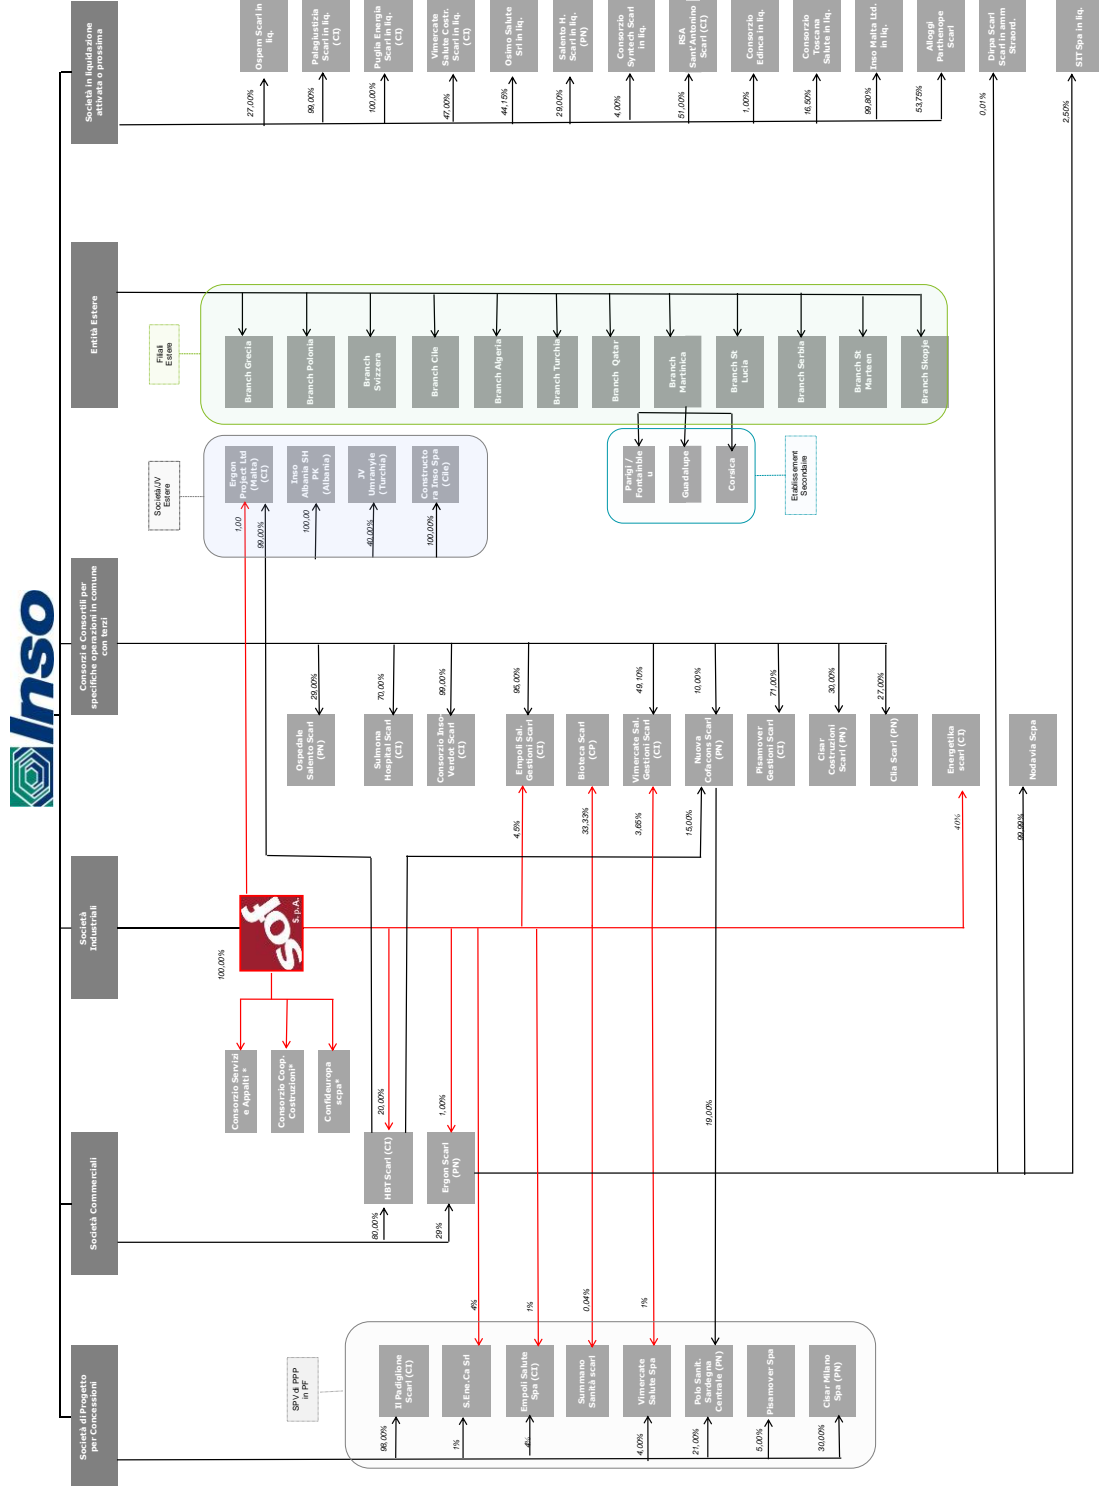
Inso

Società in liquidazione attivata o prossima

Ospem Scarl in liq.
27,00%
Palagiustizia Scarl in liq. (CI)
99,00%
Puglia Energia Scarl in liq. (CI)
100,00%
Vimercate Salute Costr. Scarl in liq. (CI)
47,00%
Osimo Salute Srl in liq.
44,15%
Salento H. Scarl in liq. (PN)
29,00%
Consorzio Syntech Scarl in liq.
4,00%
RSA Sant'Antonino Scarl (CI)
51,00%
Consorzio Edinca in liq.
1,00%
Consorzio Toscana Salute in liq.
16,50%
Inso Malta Ltd. in liq.
99,80%
Alloggi Parthenope Scarl
53,75%
Dirpa Scarl Scarl in amm Straord.
0,01%
SIT Spa in liq.
2,50%

Entità Estere

Filiali Estere

Branch Grecia
Branch Polonia
Branch Svizzera
Branch Cile
Branch Algeria
Branch Turchia
Branch Qatar
Branch Martinica
Branch St Lucia
Branch Serbia
Branch St Marteen
Branch Skopje

Parigi / Fontainbleu
Guadalupe
Corsica
Etablissement Secondaire

Società/JV Estere

Ergon Project Ltd (Malta) (CI)
1,00
99,00%
Inso Albania SH PK (Albania)
100,00
JV Umraniye (Turchia)
40,00%
Constructora Inso Spa (Cile)
100,00%

Consorzi e Consortili per specifiche operazioni in comune con terzi

29,00%
Ospedale Salento Scarl (PN)
70,00%
Sulmona Hospital Scarl (CI)
99,00%
Consorzio Inso-Verdot Scarl (CI)
95,00%
Empoli Sal. Gestioni Scarl (CI)
4,5%
Bioteca Scarl (CP)
33,33%
49,10%
Vimercate Sal. Gestioni Scarl (CI)
3,65%
10,00%
Nuova Cofacons Scarl (PN)
15,00%
71,00%
Pisamover Gestioni Scarl (CI)
30,00%
Cisar Costruzioni Scarl (PN)
27,00%
Cila Scarl (PN)
Energetika scarl (CI)
40%
Nodavia Scpa
99,99%

Società Industriali

sof S.p.A.
100,00%

Consorzio Servizi e Appalti *
Consorzio Coop. Costruzioni*
Confideuropa scpa*

Società Commerciali

20,00%
HBT Scarl (CI)
80,00%
1,00%
Ergon Scarl (PN)
29%
19,00%

Società di Progetto per Concessioni

SPV di PPP in PF

Il Padiglione Scarl (CI)
98,00%
4%
S.Ene.Ca Srl
1%
1%
Empoli Salute Spa (CI)
4%
0,04%
Summano Sanità scarl
1%
Vimercate Salute Spa
4,00%
Polo Sanit. Sardegna Centrale (PN)
21,00%
Pisamover Spa
5,00%
Cisar Milano Spa (PN)
30,00%